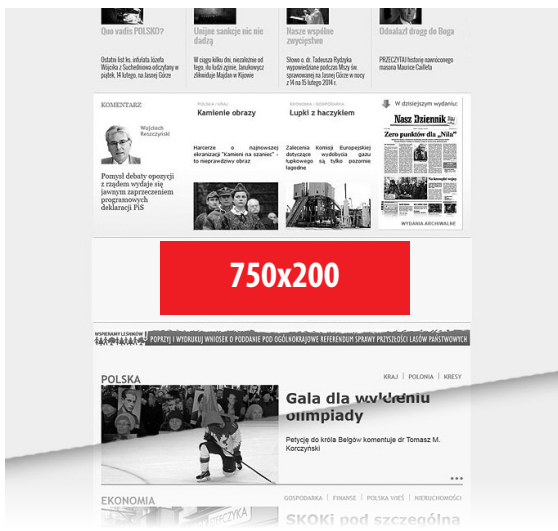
Quo vadis POLSKO?

Ostatni list ks. infułata Józefa Wójcika z Suchedniowa odczytany w piątek, 14 lutego, na Jasnej Górze

Unijne sankcje nic nie dadzą

W ciągu kilku dni, niezależnie od tego, ilu ludzi zginie, Janukowycz zlikwiduje Majdan w Kijowie

Nasze wspólne zwycięstwo

Słowo o. dr. Tadeusza Rydzyka wypowiedziane podczas Mszy św. sprawowanej na Jasnej Górze w nocy z 14 na 15 lutego 2014 r.

Odnaleźć drogę do Boga

PRZECZYTAJ historię nawróconego masona Maurice Cailleta

KOMENTARZ

Wojciech Reszczyński

Pomysł debaty opozycji z rządem wydaje się jawnym zaprzeczeniem programowych deklaracji PiS

POLSKA / KRAJ

Kamienie obrazy

Harcerze o najnowszej ekranizacji "Kamieni na szaniec" - to nieprawdziwy obraz

EKONOMIA / GOSPODARKA

Łupki z haczykiem

Zalecenia Komisji Europejskiej dotyczące wydobycia gazu łupkowego są tylko pozornie łagodne

W dzisiejszym wydaniu:

Nasz Dziennik

"Zero punktów dla „Nila"

WYDANIA ARCHIWALNE

750x200

WSPIERAMY LEŚNIKÓW

POPRZYJ I WYDRUKUJ WNIOSEK O PODDANIE POD OGÓLNOKRAJOWE REFERENDUM SPRAWY PRZYSZŁOŚCI LASÓW PAŃSTWOWYCH

POLSKA

KRAJ | POLONIA | KRESY

Gala dla wy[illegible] olimpiady

Petycje do króla Belgów komentuje dr Tomasz M. Korczyński

EKONOMIA

GOSPODARKA | FINANSE | POLSKA WIEŚ | NIERUCHOMOŚCI

SKOKi pod szczególną